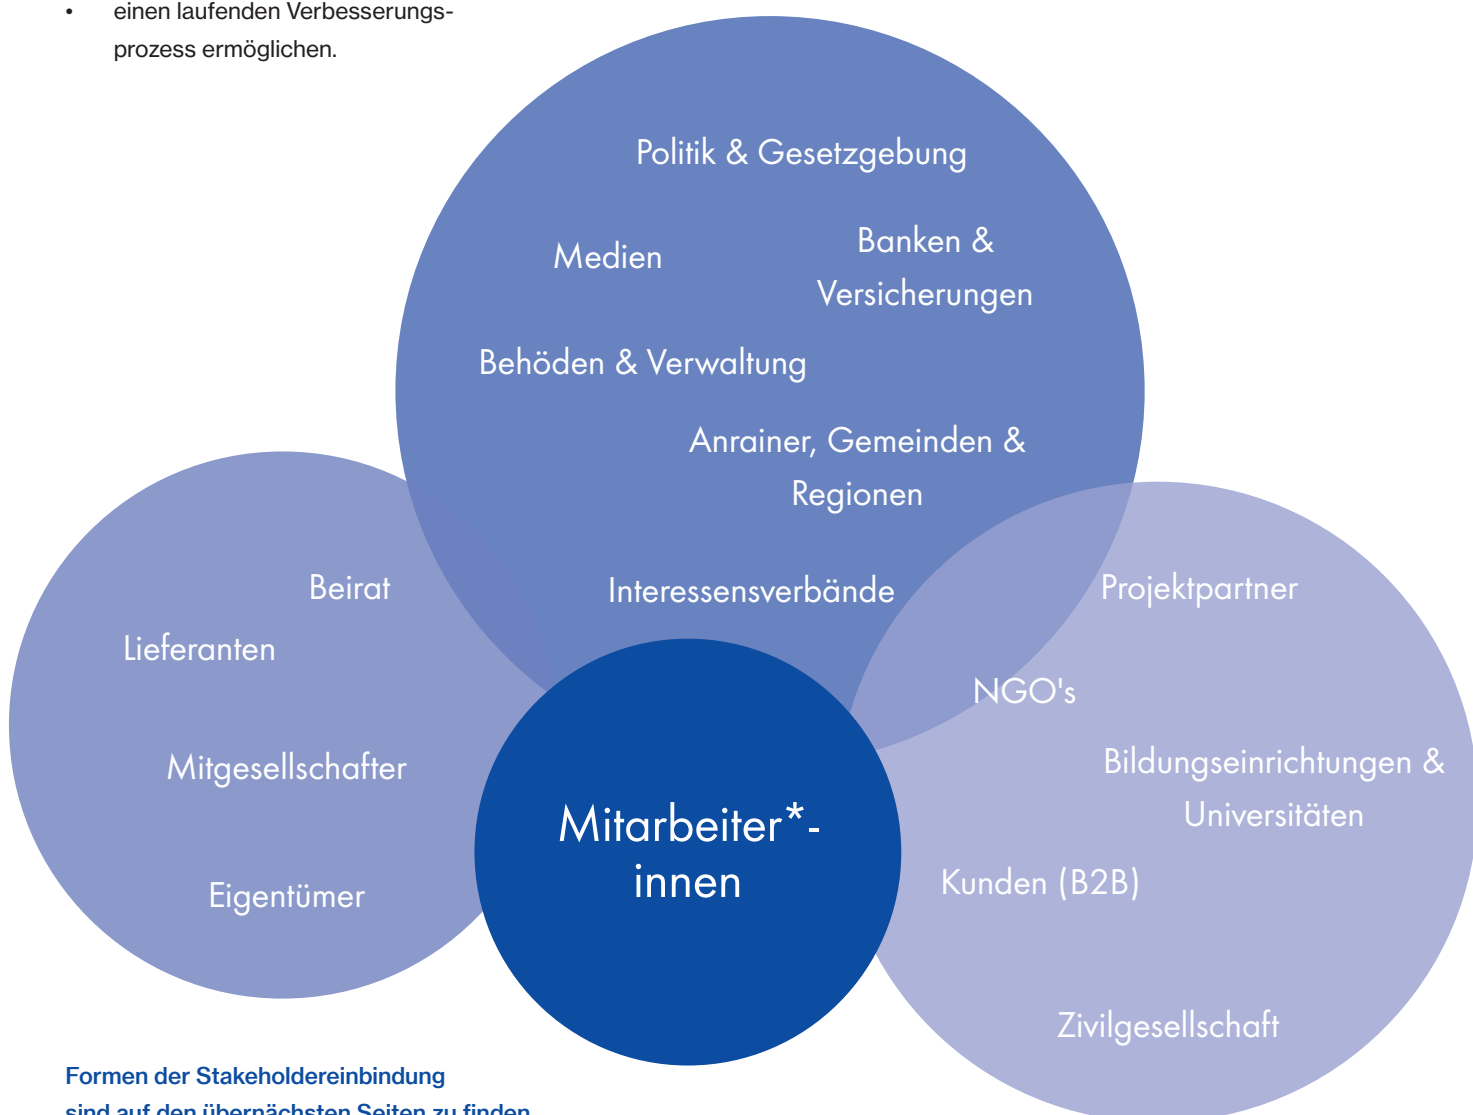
• einen laufenden Verbesserungsprozess ermöglichen.

Politik & Gesetzgebung

Medien

Banken & Versicherungen

Behöden & Verwaltung

Anrainer, Gemeinden & Regionen

Interessensverbände

Beirat

Lieferanten

Mitgesellschafter

Eigentümer

Mitarbeiter*-innen

Projektpartner

NGO's

Bildungseinrichtungen & Universitäten

Kunden (B2B)

Zivilgesellschaft

Formen der Stakeholdereinbindung sind auf den übernächsten Seiten zu finden